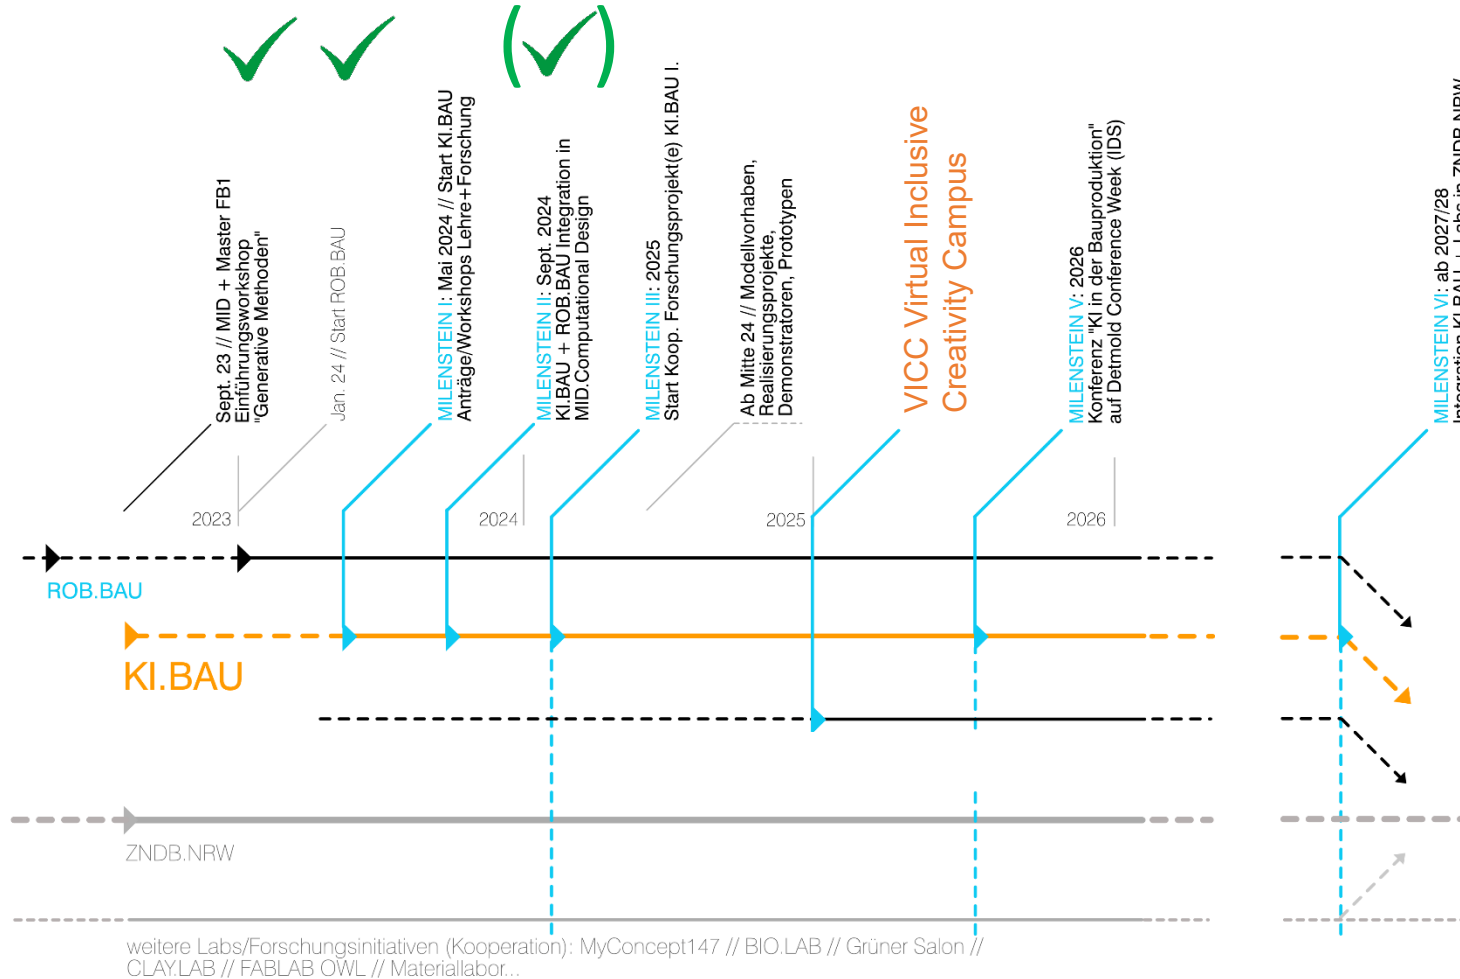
Sept. 23 // MID + Master FB1 Einführungsworkshop "Generative Methoden"

Jan. 24 // Start ROB.BAU

MILENSTEIN I: Mai 2024 // Start KI.BAU Anträge/Workshops Lehre+Forschung

MILENSTEIN II: Sept. 2024 KI.BAU + ROB.BAU Integration in MID.Computational Design

MILENSTEIN III: 2025 Start Koop. Forschungsprojekt(e) KI.BAU I.

Ab Mitte 24 // Modellvorhaben, Realisierungsprojekte, Demonstratoren, Prototypen

VICC Virtual Inclusive Creativity Campus

MILENSTEIN V: 2026 Konferenz "KI in der Bauproduktion" auf Detmold Conference Week (IDS)

MILENSTEIN VI: ab 2027/28 Integration KI.BAU + Labs in ZNDB.NRW

2023

2024

2025

2026

ROB.BAU

KI.BAU

ZNDB.NRW

weitere Labs/Forschungsinitiativen (Kooperation): MyConcept147 // BIO.LAB // Grüner Salon // CLAY.LAB // FABLAB OWL // Materiallabor...